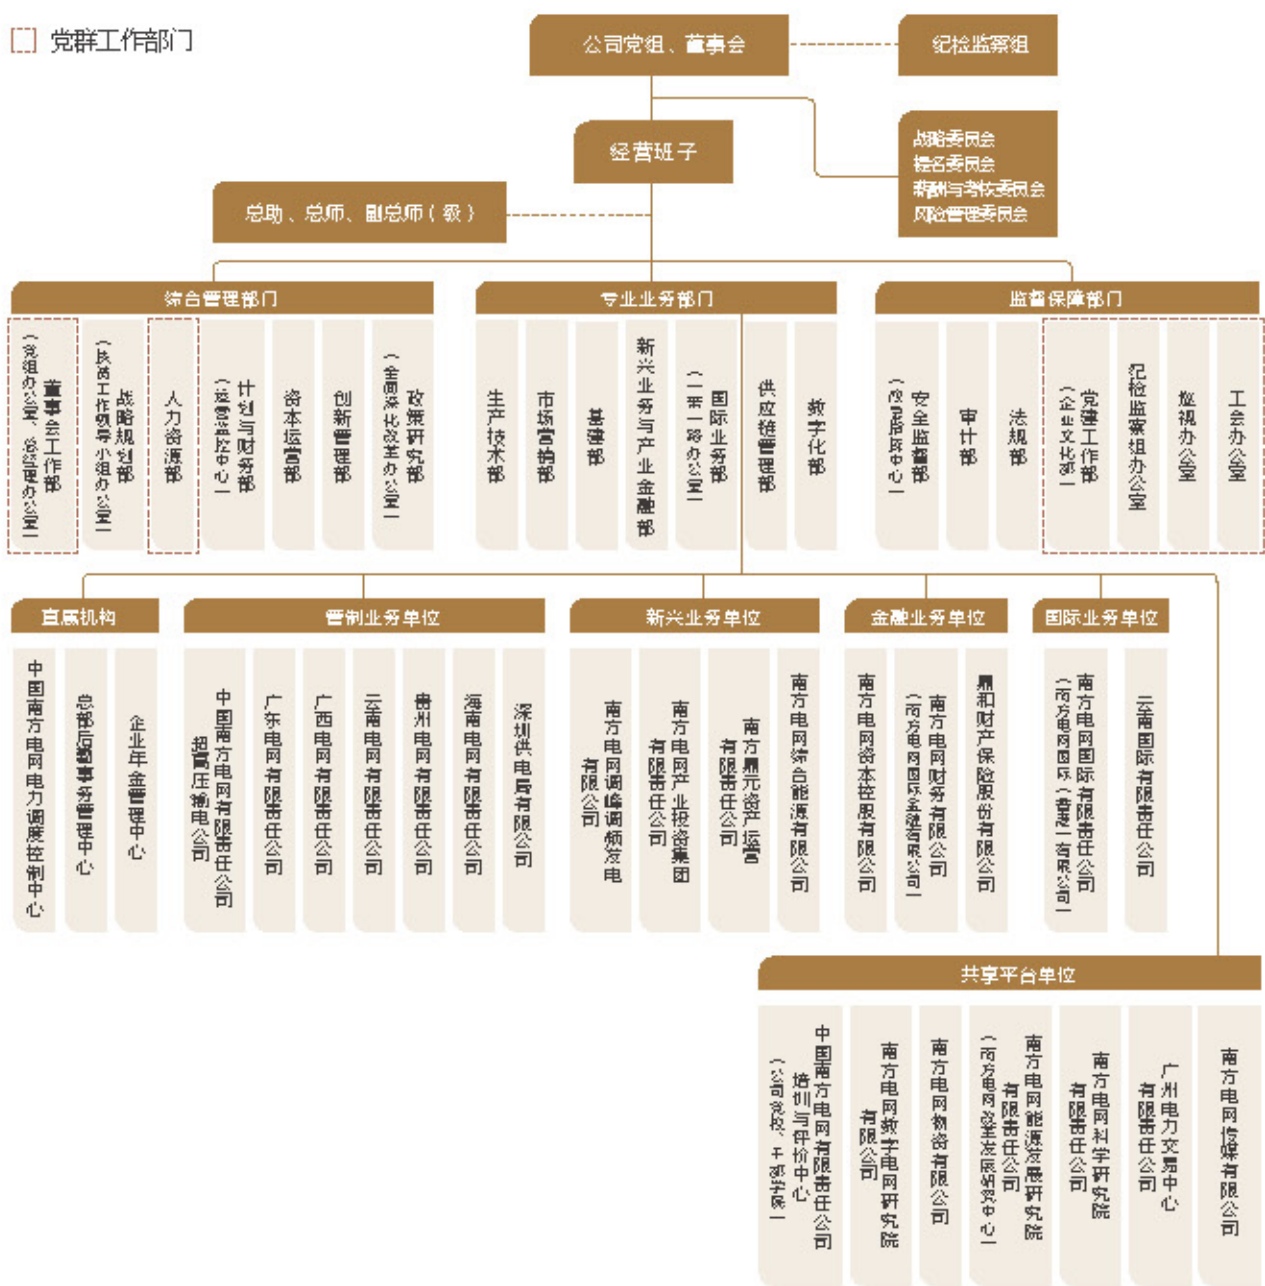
党群工作部门

公司党组、董事会

纪检监察组

经营班子

战略委员会
提名委员会
薪酬与考核委员会
风险管理委员会

总助、总师、副总师（级）

综合管理部门

董事会工作部（党组办公室、总经理办公室）

战略规划部（改革工作领导小组办公室）

人力资源部

计划与财务部（运营监控中心）

资本运营部

创新管理部

政策研究部（全面深化改革办公室）

专业业务部门

生产技术部

市场营销部

基建部

新兴业务与产业金融部

国际业务部（“一带一路”办公室）

供应链管理部

数字化部

监督保障部门

安全监管部（应急指挥中心）

审计部

法规部

党建工作部（企业文化部）

纪检监察组办公室

巡视办公室

工会办公室

直属机构

中国南方电网电力调度控制中心

总部后勤事务管理中心

企业年金管理中心

管制业务单位

中国南方电网有限责任公司超高压输电公司

广东电网有限责任公司

广西电网有限责任公司

云南电网有限责任公司

贵州电网有限责任公司

海南电网有限责任公司

深圳供电局有限公司

新兴业务单位

南方电网调峰调频发电有限公司

南方电网产业投资集团有限责任公司

南方电网鼎元资产运营有限责任公司

南方电网综合能源有限公司

金融业务单位

南方电网资本控股有限公司

南方电网财务有限公司（南方电网国际金融有限公司）

鼎和财产保险股份有限公司

国际业务单位

南方电网国际有限责任公司（南方电网国际（香港）有限公司）

云南国际有限责任公司

共享平台单位

中国南方电网有限责任公司培训与评价中心（公司党校、干部学院）

南方电网数字电网研究院有限公司

南方电网物资有限公司

南方电网能源发展研究院有限责任公司（南方电网改革发展研究中心）

南方电网科学研究院有限责任公司

广州电力交易中心有限责任公司

南方电网传媒有限公司